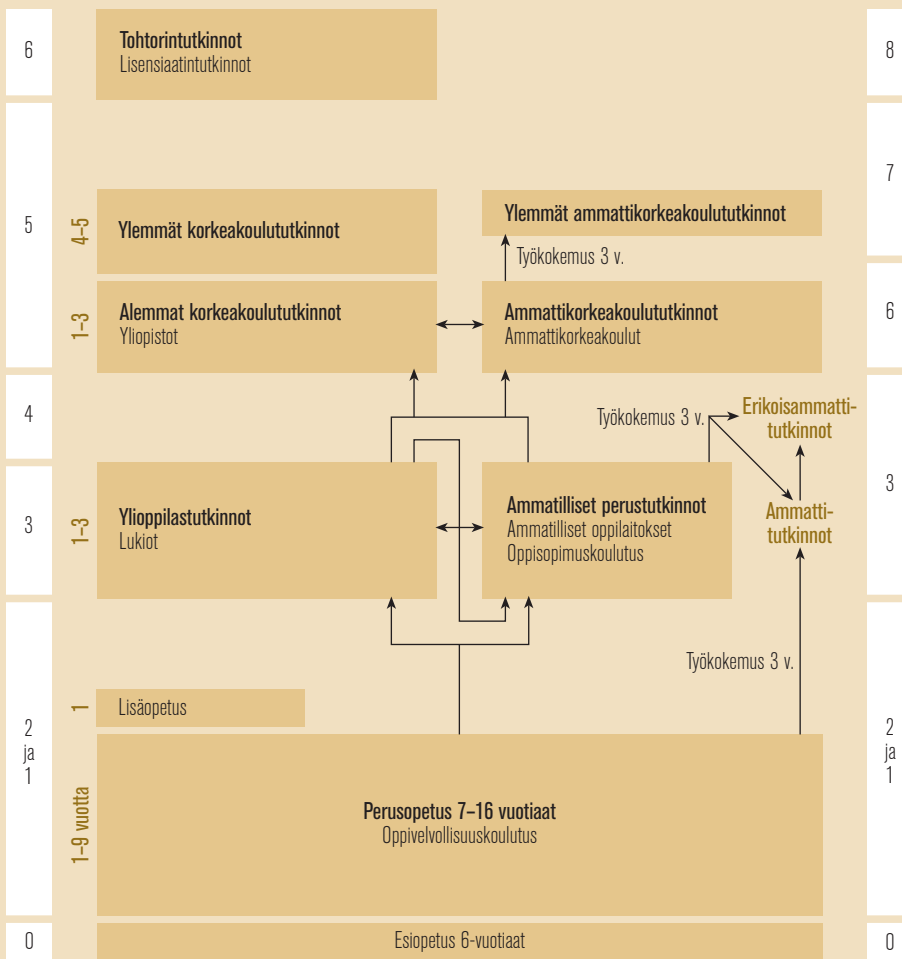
6

Tohtorintutkinnot
Lisensiaatintutkinnot

8

5

7

4–5

Ylemmät korkeakoulututkinnot

Ylemmät ammattikorkeakoulututkinnot

Työkokemus 3 v.

1–3

Alemmat korkeakoulututkinnot
Yliopistot

Ammattikorkeakoulututkinnot
Ammattikorkeakoulut

6

4

Työkokemus 3 v.

Erikoisammattitutkinnot

3

1–3

Ylioppilastutkinnot
Lukiot

Ammatilliset perustutkinnot
Ammatilliset oppilaitokset
Oppisopimuskoulutus

Ammattitutkinnot

3

Työkokemus 3 v.

2
ja
1

1

Lisäopetus

1–9 vuotta

Perusopetus 7–16 vuotiaat
Oppivelvollisuuskoulutus

2
ja
1

0

Esiopetus 6-vuotiaat

0